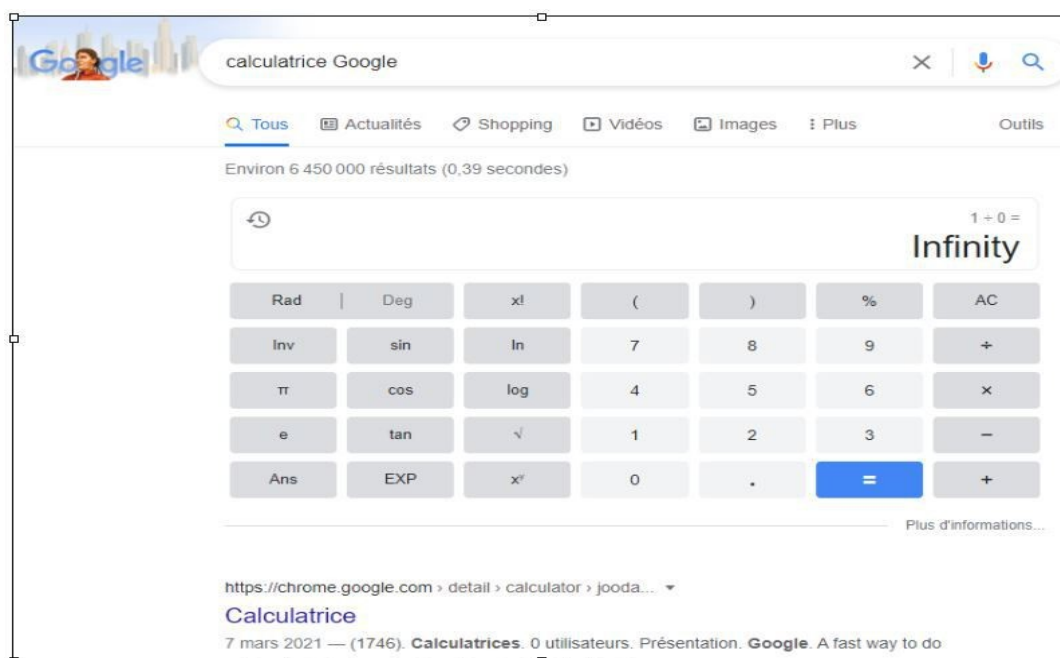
Google

calculatrice Google

Tous | Actualités | Shopping | Vidéos | Images | Plus | Outils

Environ 6 450 000 résultats (0,39 secondes)

$1 \div 0 =$
Infinity

| Rad \| Deg | x! | ( | ) | % | AC |
|---|---|---|---|---|---|
| Inv | sin | ln | 7 | 8 | 9 | ÷ |
| π | cos | log | 4 | 5 | 6 | × |
| e | tan | √ | 1 | 2 | 3 | − |
| Ans | EXP | $x^y$ | 0 | . | = | + |

Plus d'informations...

https://chrome.google.com › detail › calculator › jooda... ▾
Calculatrice
7 mars 2021 — (1746). Calculatrices. 0 utilisateurs. Présentation. Google. A fast way to do